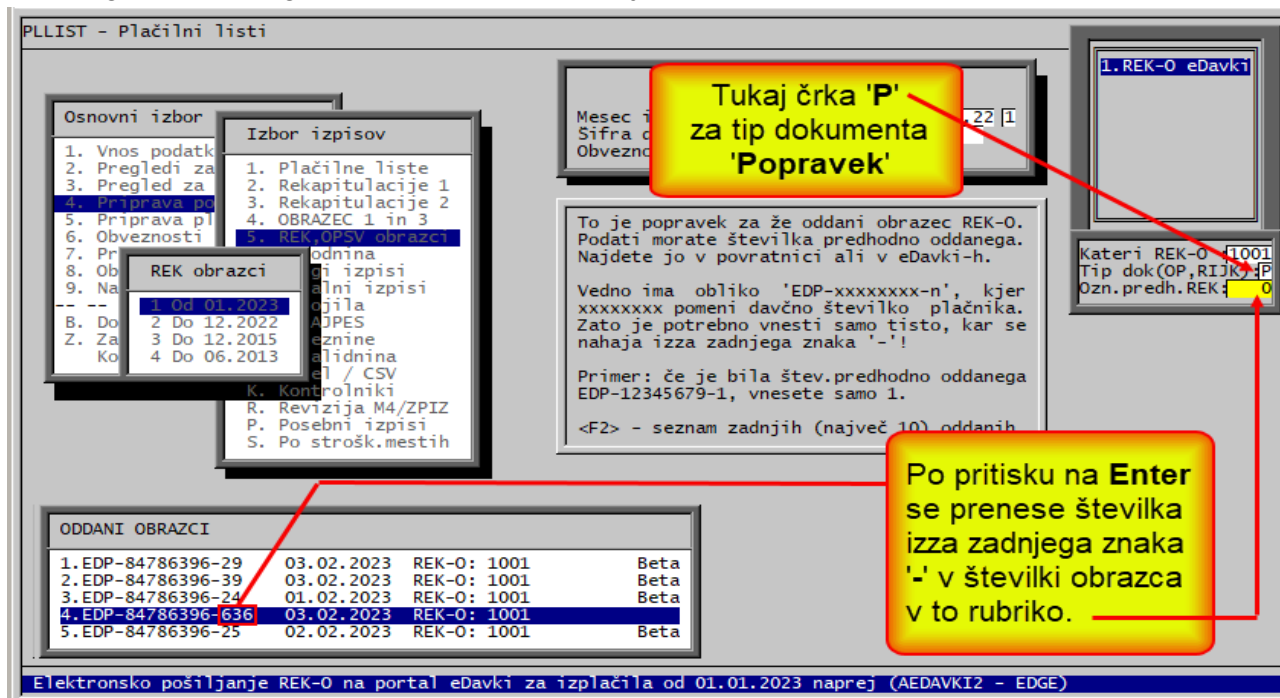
PLLIST - Plačilni listi

Osnovni izbor
1. Vnos podatk
2. Pregledi za
3. Pregled za
4. Priprava po
5. Priprava pl
6. Obveznosti
7. Pr
8. Ob
9. Na
-- --
B. Do
Z. Za
Ko

Izbor izpisov
1. Plačilne liste
2. Rekapitulacije 1
3. Rekapitulacije 2
4. OBRAZEC 1 in 3
5. REK,OPSV obrazci
odnina
gi izpisi
alni izpisi
ojila
AJPES
eznine
alidnina
el / CSV
K. Kontrolniki
R. Revizija M4/ZPIZ
P. Posebni izpisi
S. Po strošk.mestih

REK obrazci
1 Od 01.2023
2 Do 12.2022
3 Do 12.2015
4 Do 06.2013

Mesec i
Šifra d
Obvezno
.22 1

Tukaj črka '**P**' za tip dokumenta '**Popravek**'

To je popravek za že oddani obrazec REK-O. Podati morate številka predhodno oddanega. Najdete jo v povratnici ali v eDavki-h.

Vedno ima obliko 'EDP-xxxxxxxx-n', kjer xxxxxxxx pomeni davčno številko plačnika. Zato je potrebno vnesti samo tisto, kar se nahaja izza zadnjega znaka '-'!

Primer: če je bila štev.predhodno oddanega EDP-12345679-1, vnesete samo 1.

<F2> - seznam zadnjih (največ 10) oddanih

1.REK-O eDavki

Kateri REK-O 1001
Tip dok(OP,RIJK): P
Ozn.predh.REK: 0

ODDANI OBRAZCI
1.EDP-84786396-29 03.02.2023 REK-O: 1001 Beta
2.EDP-84786396-39 03.02.2023 REK-O: 1001 Beta
3.EDP-84786396-24 01.02.2023 REK-O: 1001 Beta
4.EDP-84786396-636 03.02.2023 REK-O: 1001
5.EDP-84786396-25 02.02.2023 REK-O: 1001 Beta

Po pritisku na **Enter** se prenese številka izza zadnjega znaka '**-**' v številki obrazca v to rubriko.

Elektronsko pošiljanje REK-O na portal eDavki za izplačila od 01.01.2023 naprej (AEDAVKI2 - EDGE)